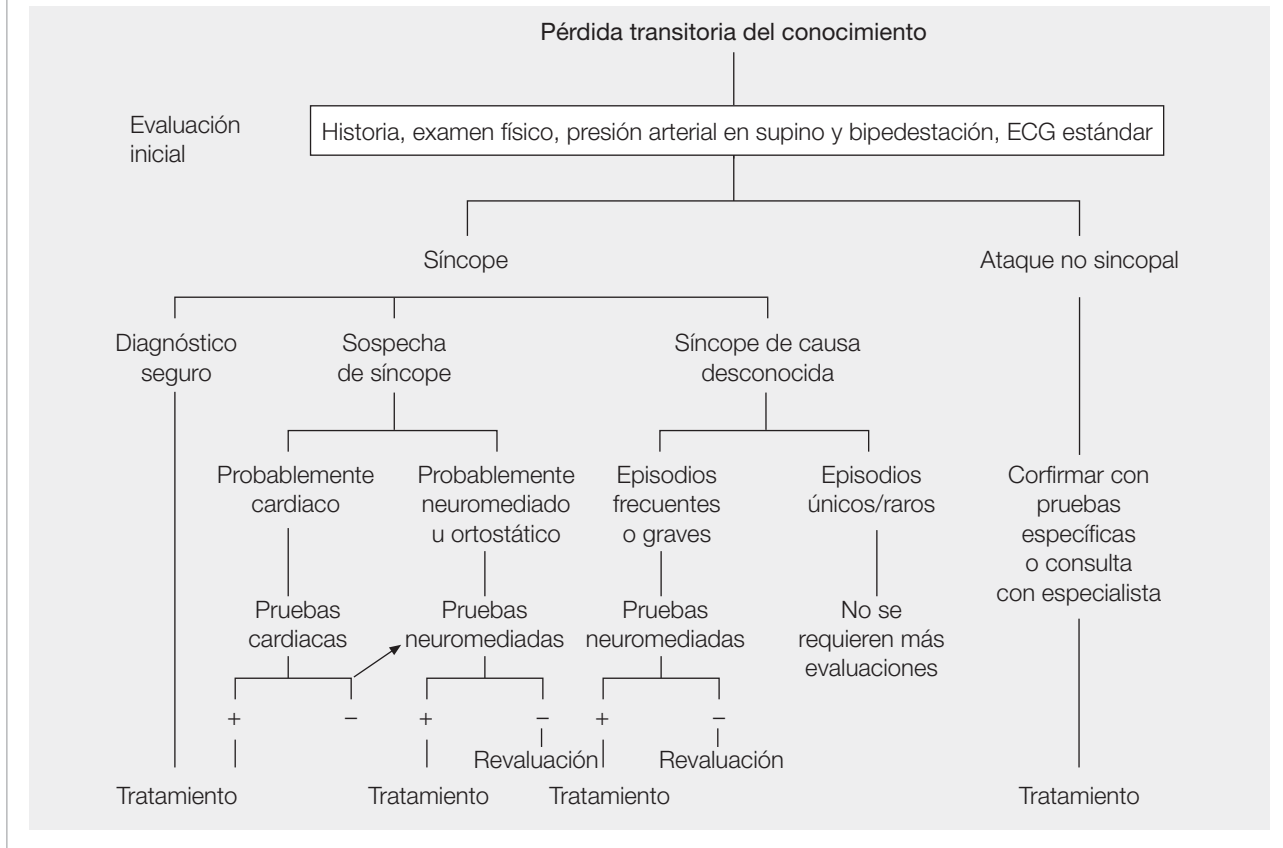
Pérdida transitoria del conocimiento

Evaluación inicial

Historia, examen físico, presión arterial en supino y bipedestación, ECG estándar

Síncope

Ataque no sincopal

Diagnóstico seguro

Sospecha de síncope

Síncope de causa desconocida

Probablemente cardiaco

Probablemente neuromediado u ortostático

Episodios frecuentes o graves

Episodios únicos/raros

Corfirmar con pruebas específicas o consulta con especialista

Pruebas cardiacas

Pruebas neuromediadas

Pruebas neuromediadas

No se requieren más evaluaciones

+

−

+

−

+

−

Revaluación

Revaluación

Tratamiento

Tratamiento

Tratamiento

Tratamiento